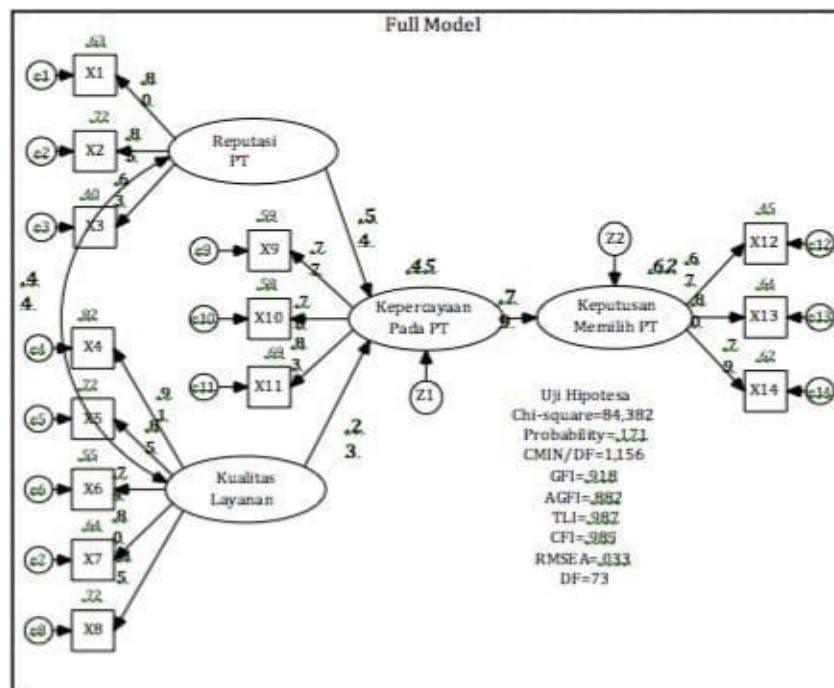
Full Model

.63
e1 X1
.8
0
.72
e2 X2
.8
5
.40
e3 X3
.6
3
Reputasi PT

.4
4

.82
e4 X4
.72
e5 X5
.55
e6 X6
.64
e7 X7
.72
e8 X8

.9
1
.8
5
.7
4
.8
0
.8
5

Kualitas Layanan

.59
e9 X9
.7
7
.58
e10 X10
.7
6
.69
e11 X11
.8
3

.5
4
.45
Kepercayaan Pada PT
.2
3
Z1
.7
9

Z2
.62
Keputusan Memilih PT
.6
7
.8
0
.7
9
.45
X12 e12
.64
X13 e13
.62
X14 e14

Uji Hipotesa
Chi-square=84,382
Probability=,171
CMIN/DF=1,156
GFI=,918
AGFI=,882
TLI=,987
CFI=,985
RMSEA=,033
DF=73